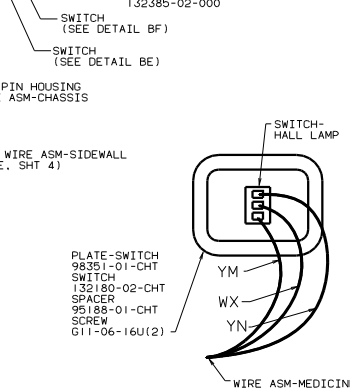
132385-02-000

SWITCH
(SEE DETAIL BF)

SWITCH
(SEE DETAIL BE)

PIN HOUSING
ASM-CHASSIS

WIRE ASM-SIDEWALL
E, SHT 4)

SWITCH-
HALL LAMP

PLATE-SWITCH
98351-01-CHT
SWITCH
132180-02-CHT
SPACER
95188-01-CHT
SCREW
G11-06-16U(2)

YM

WX

YN

WIRE ASM-MEDICIN